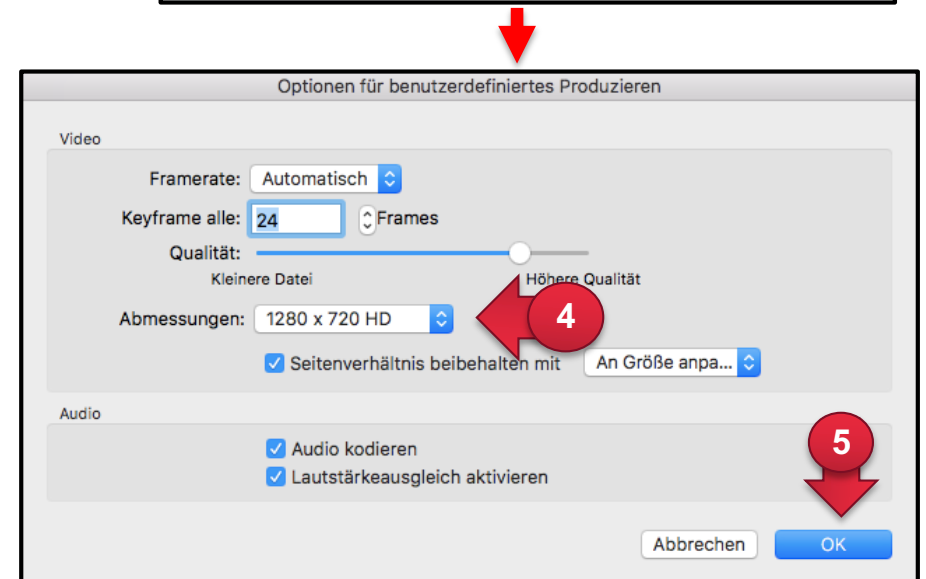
Optionen für benutzerdefiniertes Produzieren

Video

Framerate: Automatisch

Keyframe alle: 24 Frames

Qualität:

Kleinere Datei

Höhere Qualität

Abmessungen: 1280 x 720 HD

4

Seitenverhältnis beibehalten mit An Größe anpa...

Audio

Audio kodieren

Lautstärkeausgleich aktivieren

5

Abbrechen

OK